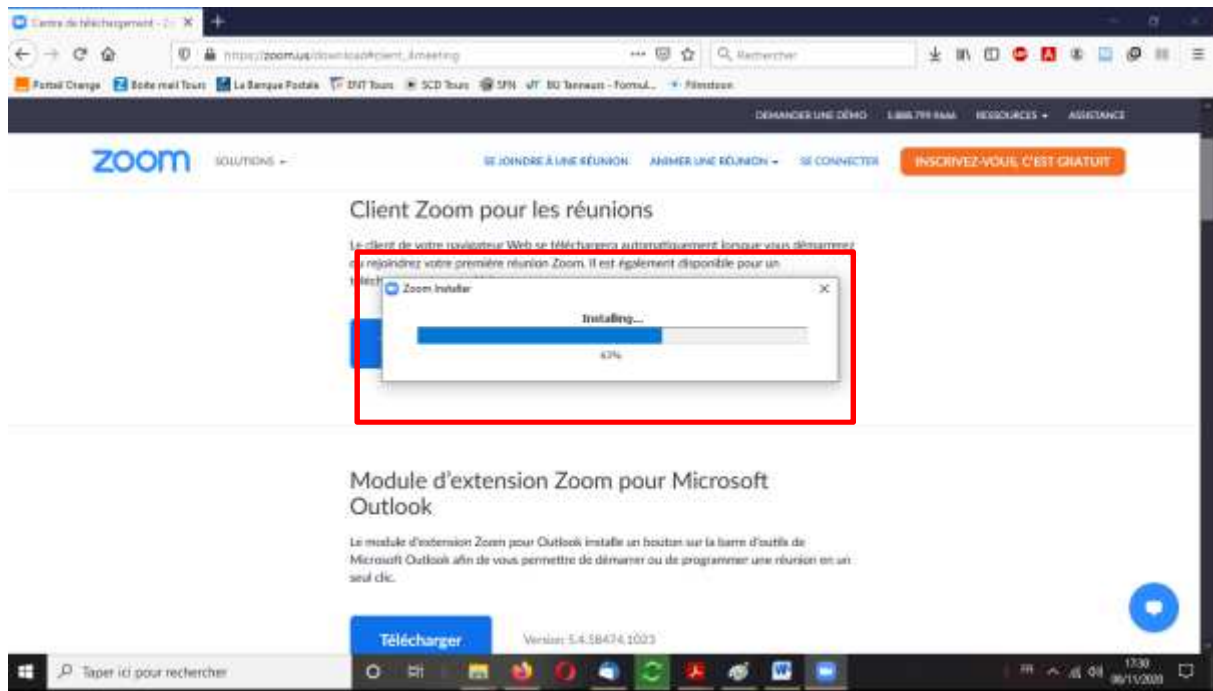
Centre de téléchargement - Zo ×

https://zoom.us/download#client_4meeting

Rechercher

Portail Orange   Boite mail Tours   La Banque Postale   ENT Tours   SCD Tours   SFN   BU Tanneurs - Formul...   Filmstoon

DEMANDER UNE DÉMO   1.888.799.9666   RESSOURCES ▾   ASSISTANCE

zoom   SOLUTIONS ▾   SE JOINDRE À UNE RÉUNION   ANIMER UNE RÉUNION ▾   SE CONNECTER   INSCRIVEZ-VOUS, C'EST GRATUIT

Client Zoom pour les réunions

Le client de votre navigateur Web se téléchargera automatiquement lorsque vous démarrerez ou rejoindrez votre première réunion Zoom. Il est également disponible pour un télécha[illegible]

Zoom Installer ×

Installing...

63%

Module d'extension Zoom pour Microsoft Outlook

Le module d'extension Zoom pour Outlook installe un bouton sur la barre d'outils de Microsoft Outlook afin de vous permettre de démarrer ou de programmer une réunion en un seul clic.

Télécharger   Version 5.4.58474.1023

Taper ici pour rechercher

FR   17:30   06/11/2020